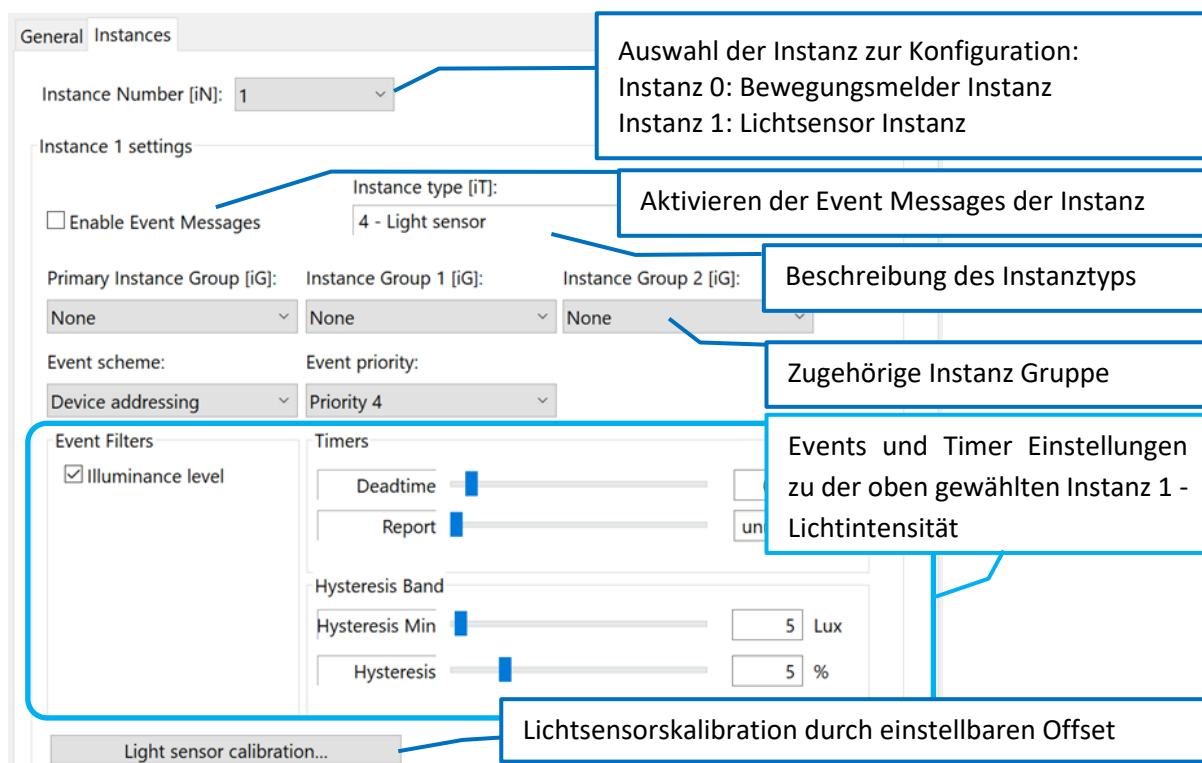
General Instances

Instance Number [iN]: 1

Auswahl der Instanz zur Konfiguration:
Instanz 0: Bewegungsmelder Instanz
Instanz 1: Lichtsensor Instanz

Instance 1 settings

Instance type [iT]:

Aktivieren der Event Messages der Instanz

☐ Enable Event Messages

4 - Light sensor

Beschreibung des Instanztyps

Primary Instance Group [iG]: None

Instance Group 1 [iG]: None

Instance Group 2 [iG]: None

Zugehörige Instanz Gruppe

Event scheme: Device addressing

Event priority: Priority 4

Event Filters

☑ Illuminance level

Timers

Deadtime

Report

un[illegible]

Events und Timer Einstellungen zu der oben gewählten Instanz 1 - Lichtintensität

Hysteresis Band

Hysteresis Min 5 Lux

Hysteresis 5 %

Lichtsensorskalibration durch einstellbaren Offset

Light sensor calibration...